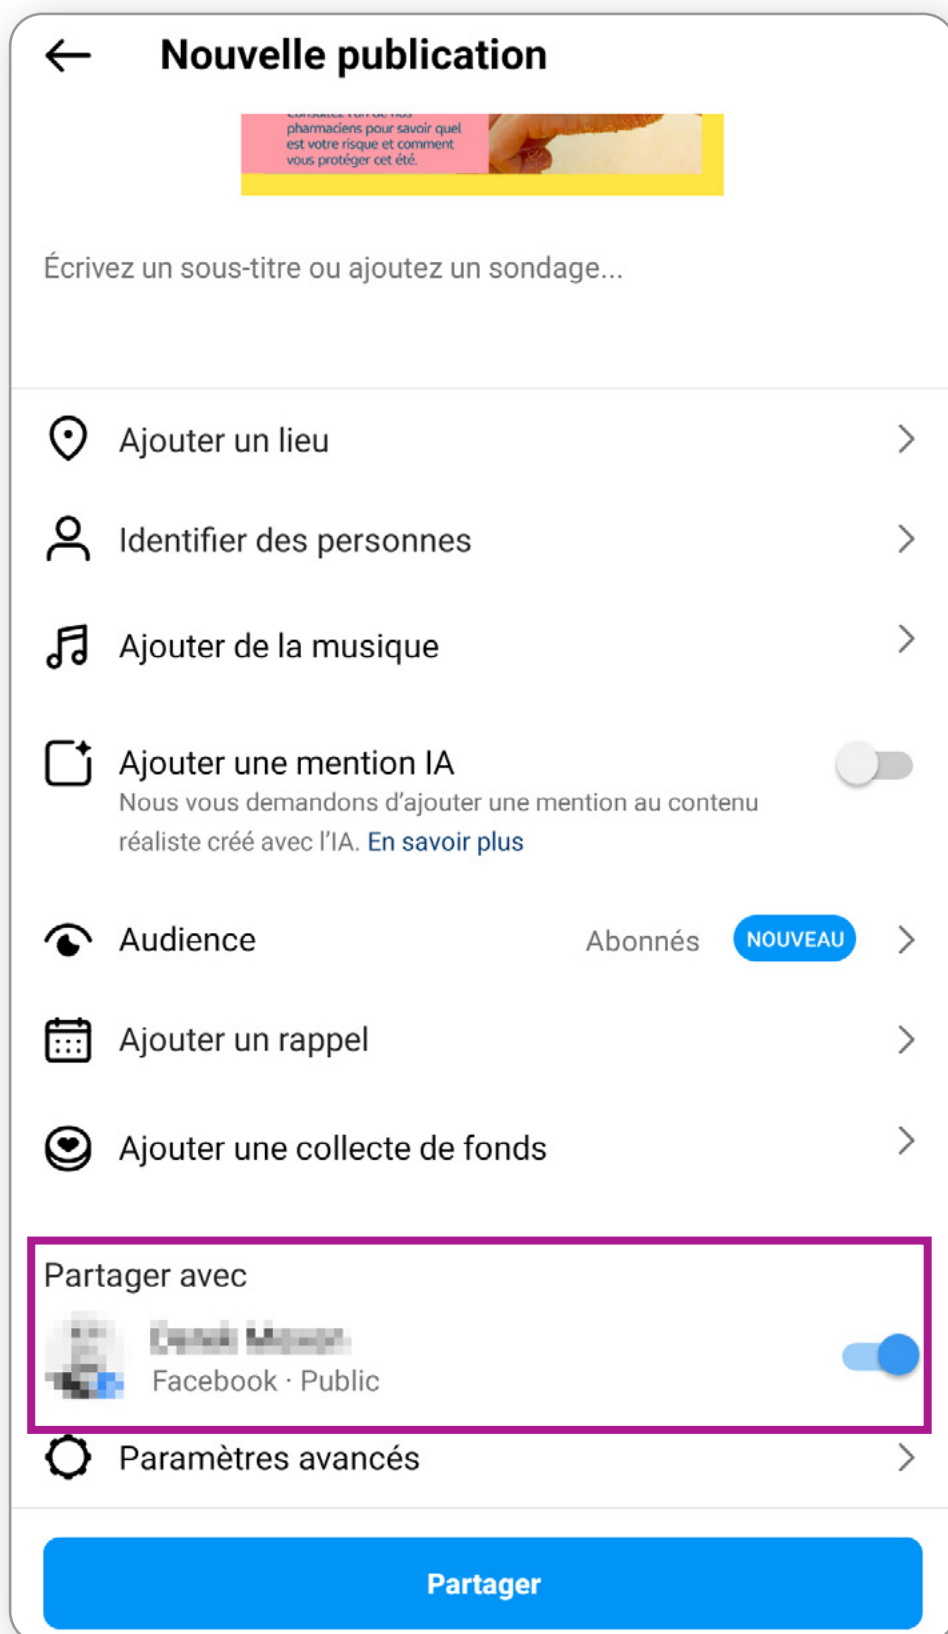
Nouvelle publication

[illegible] pharmaciens pour savoir quel est votre risque et comment vous protéger cet été.

Écrivez un sous-titre ou ajoutez un sondage...

Ajouter un lieu

Identifier des personnes

Ajouter de la musique

Ajouter une mention IA

Nous vous demandons d'ajouter une mention au contenu réaliste créé avec l'IA. En savoir plus

Audience Abonnés NOUVEAU

Ajouter un rappel

Ajouter une collecte de fonds

Partager avec

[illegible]

Facebook · Public

Paramètres avancés

Partager